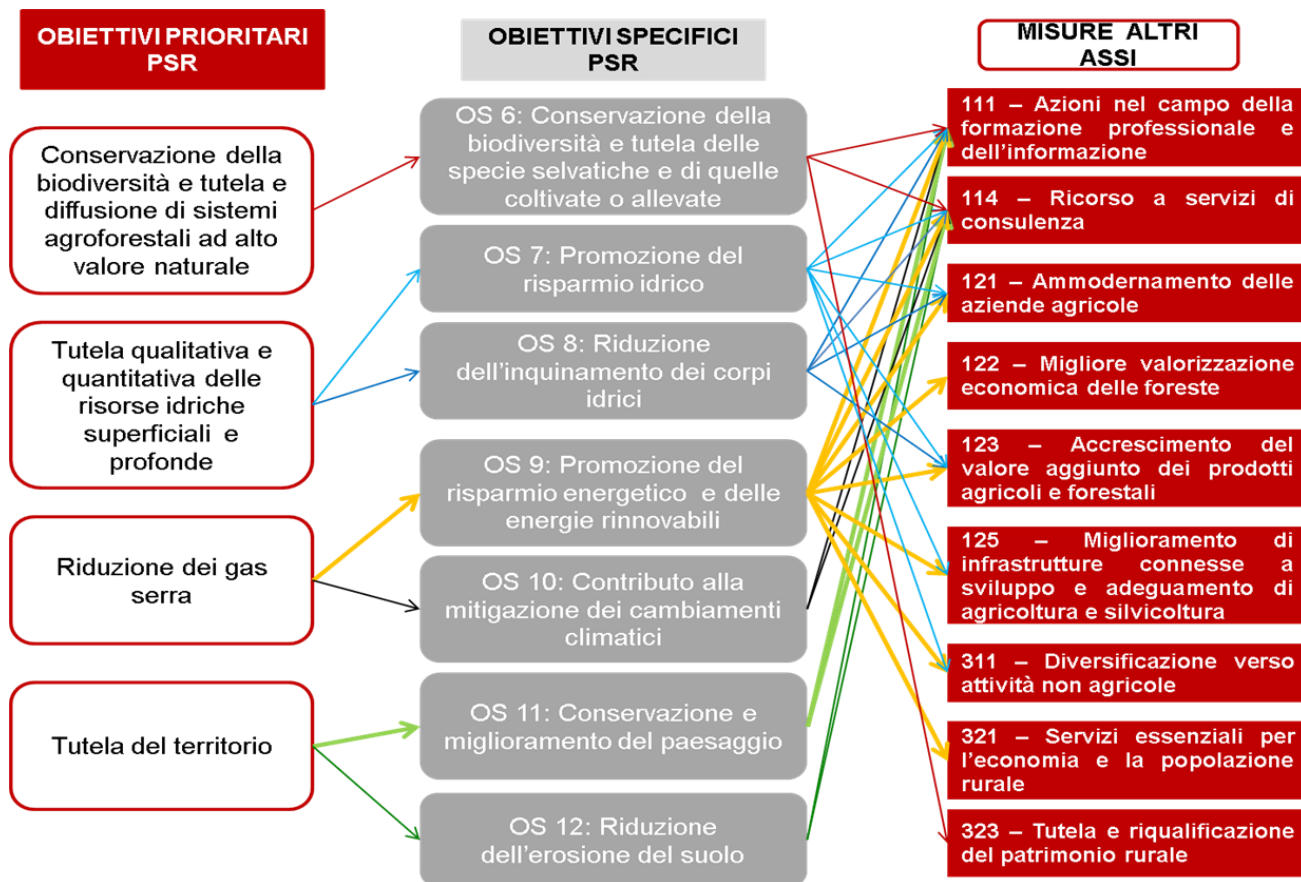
OBIETTIVI PRIORITARI PSR

Conservazione della biodiversità e tutela e diffusione di sistemi agroforestali ad alto valore naturale

Tutela qualitativa e quantitativa delle risorse idriche superficiali e profonde

Riduzione dei gas serra

Tutela del territorio

OBIETTIVI SPECIFICI PSR

OS 6: Conservazione della biodiversità e tutela delle specie selvatiche e di quelle coltivate o allevate

OS 7: Promozione del risparmio idrico

OS 8: Riduzione dell'inquinamento dei corpi idrici

OS 9: Promozione del risparmio energetico e delle energie rinnovabili

OS 10: Contributo alla mitigazione dei cambiamenti climatici

OS 11: Conservazione e miglioramento del paesaggio

OS 12: Riduzione dell'erosione del suolo

MISURE ALTRI ASSI

111 – Azioni nel campo della formazione professionale e dell'informazione

114 – Ricorso a servizi di consulenza

121 – Ammodernamento delle aziende agricole

122 – Migliore valorizzazione economica delle foreste

123 – Accrescimento del valore aggiunto dei prodotti agricoli e forestali

125 – Miglioramento di infrastrutture connesse a sviluppo e adeguamento di agricoltura e silvicoltura

311 – Diversificazione verso attività non agricole

321 – Servizi essenziali per l'economia e la popolazione rurale

323 – Tutela e riqualificazione del patrimonio rurale